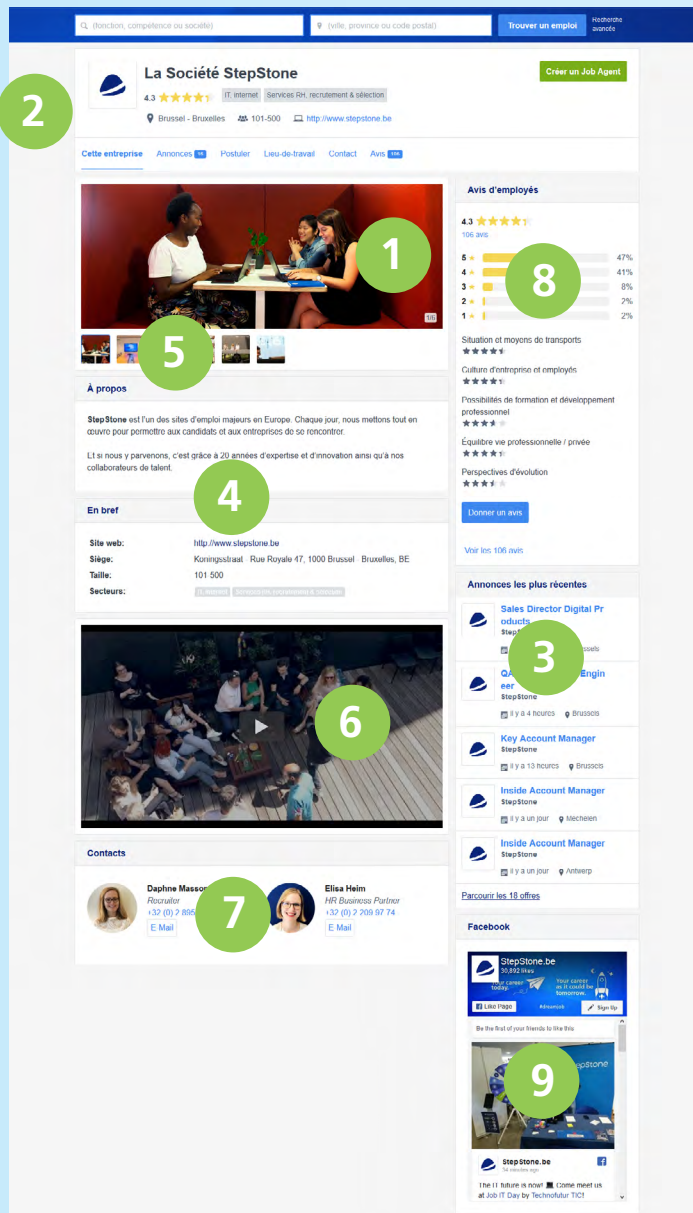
(fonction, compétence ou société) (ville, province ou code postal) Trouver un emploi Recherche avancée

2

La Société StepStone

4.3 IT, internet Services RH, recrutement & sélection

Brussel - Bruxelles 101-500 http://www.stepstone.be

Créer un Job Agent

Cette entreprise Annonces 18 Postuler Lieu-de-travail Contact Avis 106

1

1/6

5

À propos

StepStone est l'un des sites d'emploi majeurs en Europe. Chaque jour, nous mettons tout en œuvre pour permettre aux candidats et aux entreprises de se rencontrer.

Et si nous y parvenons, c'est grâce à 20 années d'expertise et d'innovation ainsi qu'à nos collaborateurs de talent.

4

En bref

| Site web: | http://www.stepstone.be |
|---|---|
| Siège: | Koningsstraat - Rue Royale 47, 1000 Brussel - Bruxelles, BE |
| Taille: | 101 500 |
| Secteurs: | IT, internet Services RH, recrutement & sélection |

6

Contacts

Daphne Masson Recruiter +32 (0) 2 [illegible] E Mail

7

Elisa Heim HR Business Partner +32 (0) 2 209 97 74 E Mail

Avis d'employés

4.3

106 avis

8

| 5 | 47% |
|---|---|
| 4 | 41% |
| 3 | 8% |
| 2 | 2% |
| 1 | 2% |

Situation et moyens de transports

Culture d'entreprise et employés

Possibilités de formation et développement professionnel

Équilibre vie professionnelle / privée

Perspectives d'évolution

Donner un avis

Voir les 106 avis

Annonces les plus récentes

3

Sales Director Digital Products StepStone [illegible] Brussels

QA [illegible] Engineer StepStone il y a 4 heures Brussels

Key Account Manager StepStone il y a 13 heures Brussels

Inside Account Manager StepStone il y a un jour Mechelen

Inside Account Manager StepStone il y a un jour Antwerp

Parcourir les 18 offres

Facebook

StepStone.be 30,892 likes

Your career today. Your career as it could be tomorrow.

Like Page Sign Up

Be the first of your friends to like this

9

StepStone.be 54 minutes ago

The IT future is now! Come meet us at Job IT Day by Technofutur TIC!